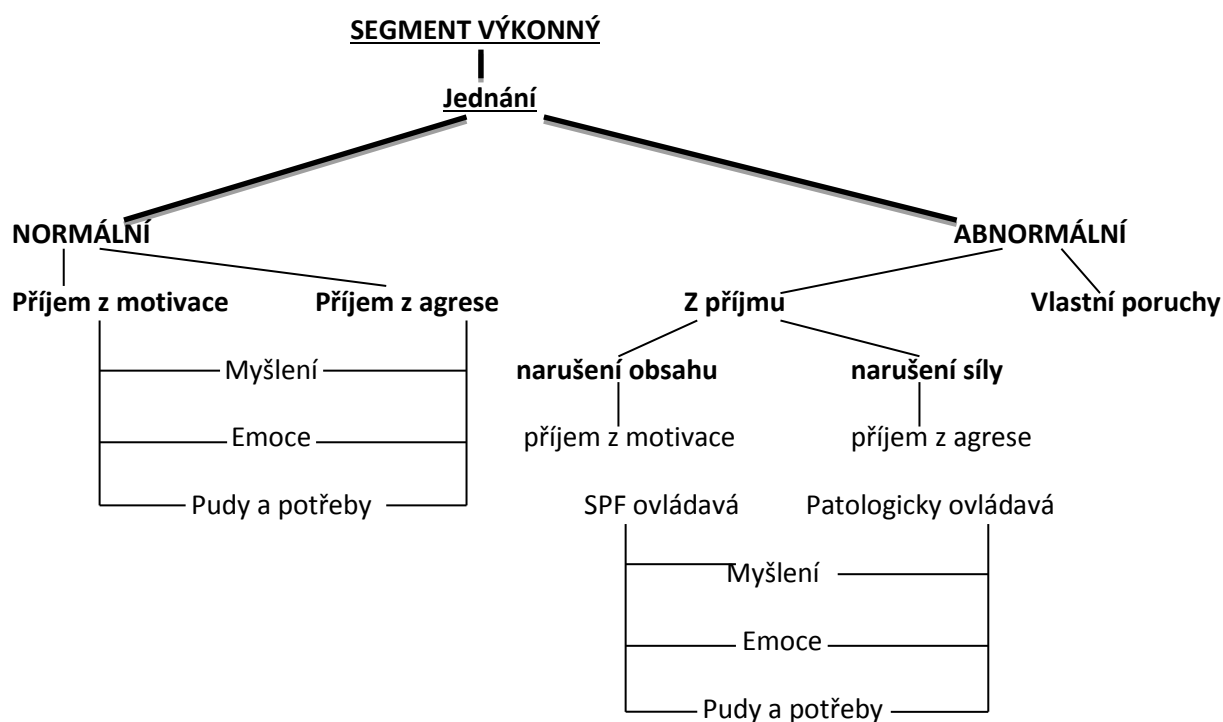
SEGMENT VÝKONNÝ

Jednání

NORMÁLNÍ

ABNORMÁLNÍ

Příjem z motivace

Příjem z agrese

Myšlení

Emoce

Pudy a potřeby

Z příjmu

Vlastní poruchy

narušení obsahu

narušení síly

příjem z motivace

příjem z agrese

SPF ovládavá

Patologicky ovládavá

Myšlení

Emoce

Pudy a potřeby